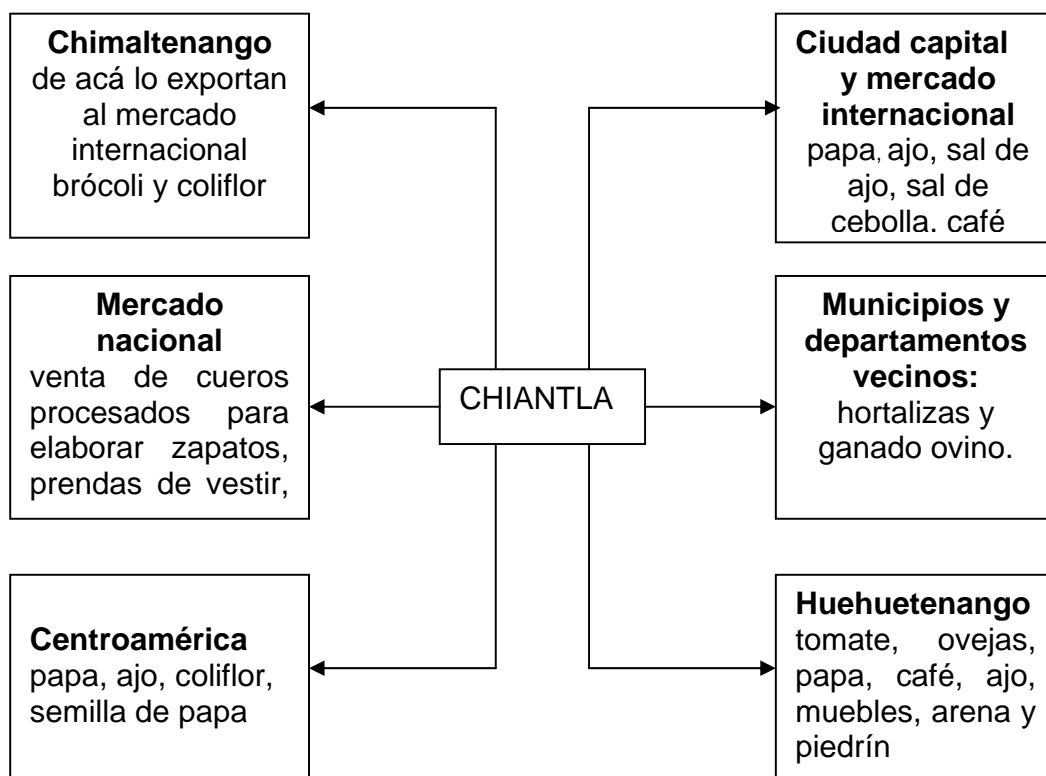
**Chimaltenango**
de acá lo exportan al mercado internacional brócoli y coliflor

**Ciudad capital y mercado internacional**
papa, ajo, sal de ajo, sal de cebolla. café

**Mercado nacional**
venta de cueros procesados para elaborar zapatos, prendas de vestir,

CHIANTLA

**Municipios y departamentos vecinos:**
hortalizas y ganado ovino.

**Centroamérica**
papa, ajo, coliflor, semilla de papa

**Huehuetenango**
tomate, ovejas, papa, café, ajo, muebles, arena y piedrín